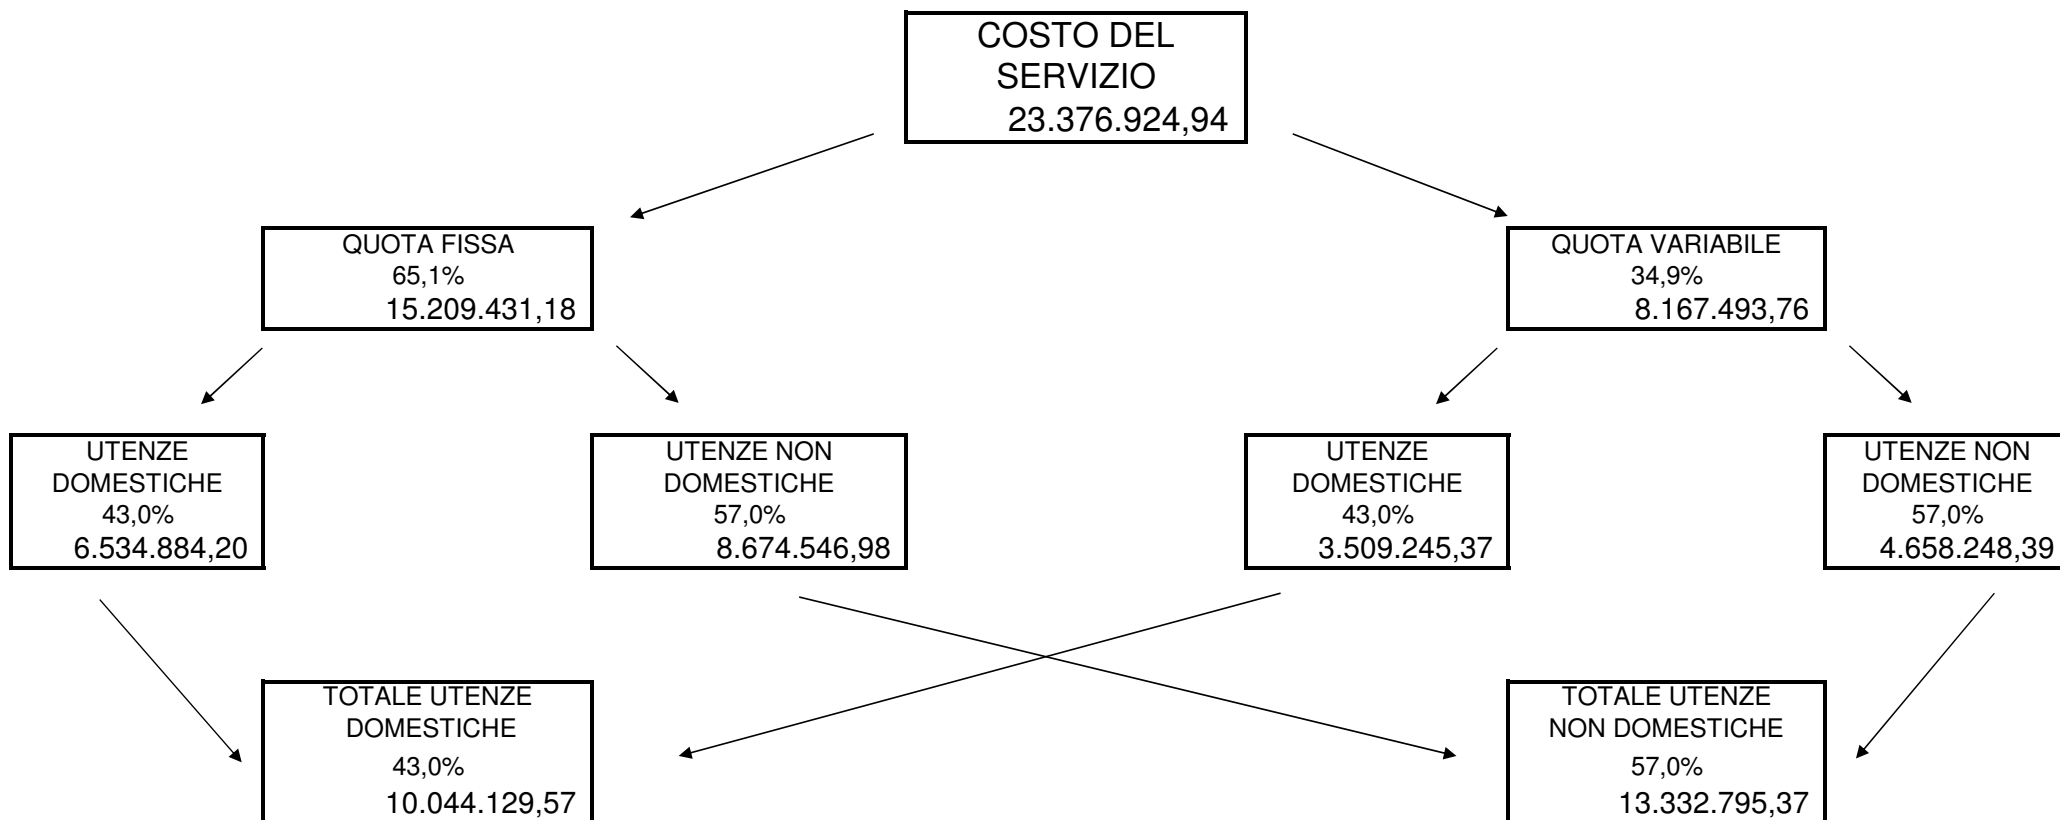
COSTO DEL SERVIZIO
23.376.924,94

QUOTA FISSA
65,1%
15.209.431,18

QUOTA VARIABILE
34,9%
8.167.493,76

UTENZE DOMESTICHE
43,0%
6.534.884,20

UTENZE NON DOMESTICHE
57,0%
8.674.546,98

UTENZE DOMESTICHE
43,0%
3.509.245,37

UTENZE NON DOMESTICHE
57,0%
4.658.248,39

TOTALE UTENZE DOMESTICHE
43,0%
10.044.129,57

TOTALE UTENZE NON DOMESTICHE
57,0%
13.332.795,37